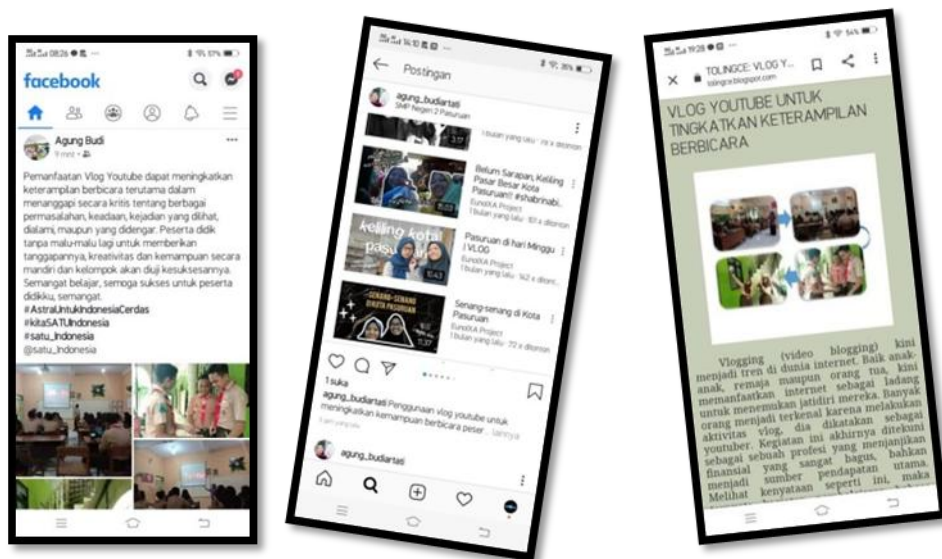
facebook

Agung Budi

Pemanfaatan Vlog Youtube dapat meningkatkan keterampilan berbicara terutama dalam menanggapi secara kritis tentang berbagai permasalahan, keadaan, kejadian yang dilihat, dialami, maupun yang didengar. Peserta didik tanpa malu-malu lagi untuk memberikan tanggapannya, kreativitas dan kemampuan secara mandiri dan kelompok akan diuji kesuksesannya. Semangat belajar, semoga sukses untuk peserta didikku, semangat.
#AstraUntukIndonesiaCerdas
#kitaSATUIndonesia
#satu_Indonesia
@satu_Indonesia

Postingan

agung_budiartati
SMP Negeri 2 Pasuruan

1 bulan yang lalu · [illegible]

Belum Sarapan, Keliling Pasar Besar Kota Pasuruan!! #shabrinabi...
EunoXA Project
1 bulan yang lalu · 101 x ditonton

keliling kota pasu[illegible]

Pasuruan di hari Minggu / VLOG
EunoXA Project
1 bulan yang lalu · 142 x ditonton

SENANG-SENANG DI KOTA PASURUAN

Senang-senang di Kota Pasuruan
EunoXA Project
1 bulan yang lalu · 72 x ditonton

1 suka
agung_budiartati Penggunaan vlog youtube untuk meningkatkan kemampuan berbicara peser... lainnya

agung_budiartati

TOLINGCE: VLOG Y...
tolingce.blogspot.com

VLOG YOUTUBE UNTUK TINGKATKAN KETERAMPILAN BERBICARA

Vlogging (video blogging) kini menjadi tren di dunia internet. Baik anak-anak, remaja maupun orang tua, kini memanfaatkan internet sebagai ladang untuk menemukan jatidiri mereka. Banyak orang menjadi terkenal karena melakukan aktivitas vlog, dia dikatakan sebagai youtuber. Kegiatan ini akhirnya ditekuni sebagai sebuah profesi yang menjanjikan finansial yang sangat bagus, bahkan menjadi sumber pendapatan utama. Melihat kenyataan seperti ini, maka